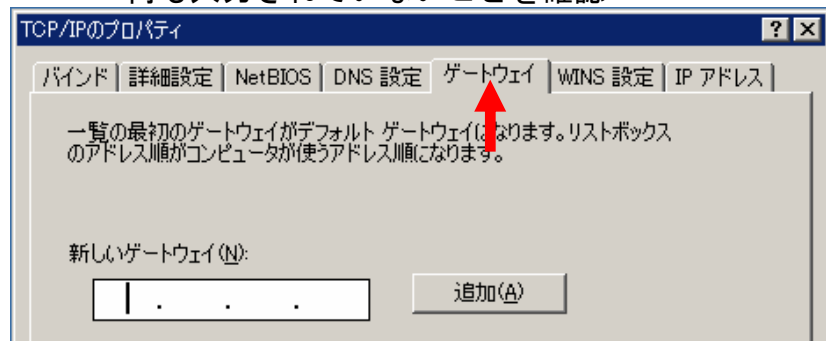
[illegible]

TCP/IPのプロパティ

? ×

バインド | 詳細設定 | NetBIOS | DNS 設定 | ゲートウェイ | WINS 設定 | IP アドレス

一覧の最初のゲートウェイがデフォルト ゲートウェイになります。リストボックスのアドレス順がコンピュータが使うアドレス順になります。

新しいゲートウェイ(N):

. . .

追加(A)